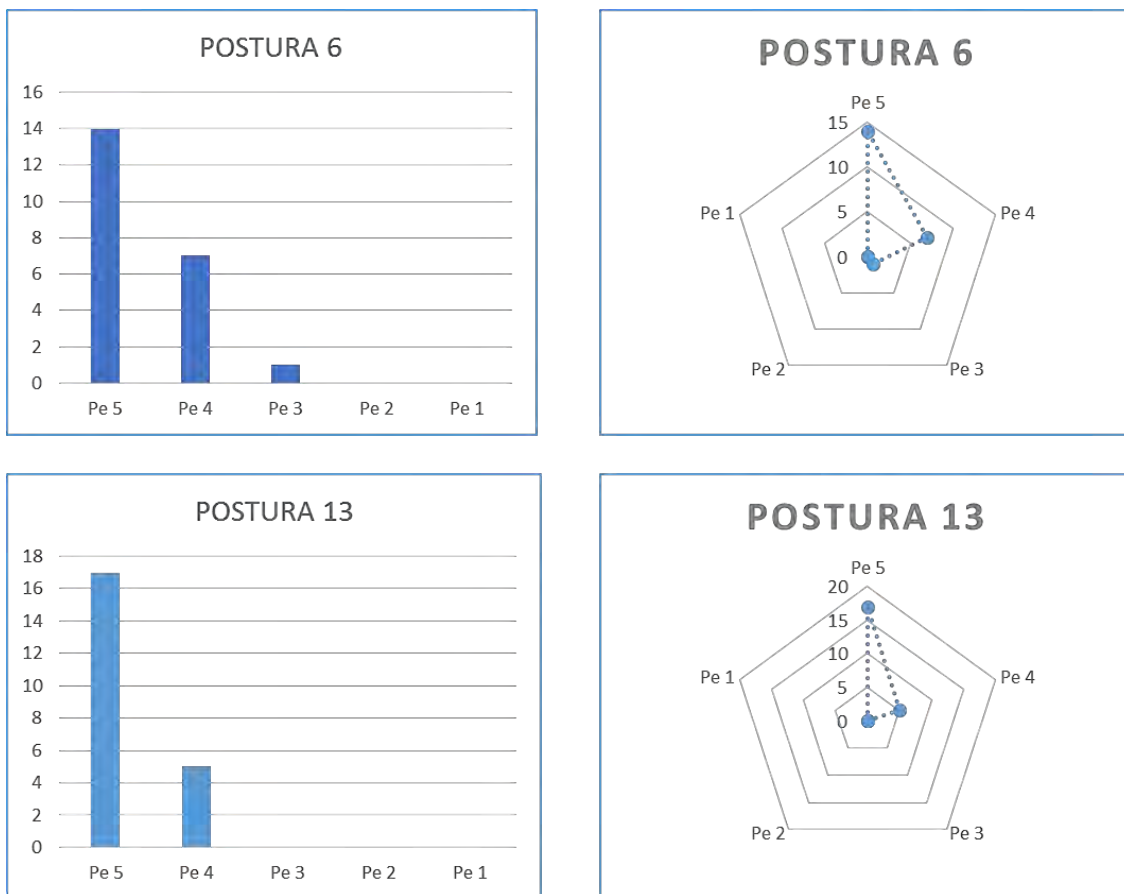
POSTURA 6

16
14
12
10
8
6
4
2
0

Pe 5 Pe 4 Pe 3 Pe 2 Pe 1

POSTURA 6

Pe 5
15
10
5
0
Pe 1
Pe 4
Pe 2
Pe 3

POSTURA 13

18
16
14
12
10
8
6
4
2
0

Pe 5 Pe 4 Pe 3 Pe 2 Pe 1

POSTURA 13

Pe 5
20
15
10
5
0
Pe 1
Pe 4
Pe 2
Pe 3